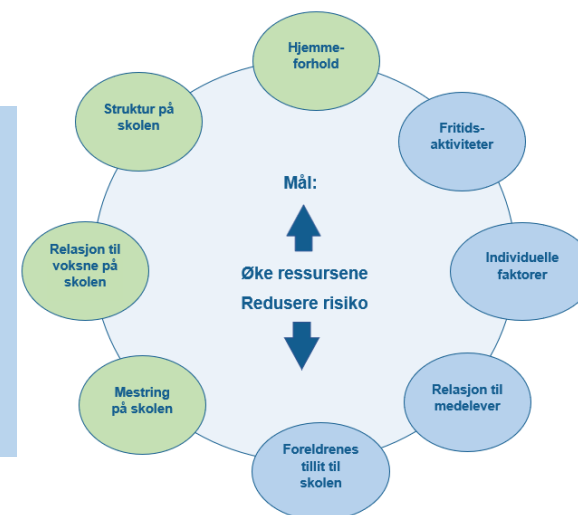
Hjemmeforhold

Fritidsaktiviteter

Individuelle faktorer

Relasjon til medelever

Foreldrenes tillit til skolen

Mestring på skolen

Relasjon til voksne på skolen

Struktur på skolen

Mål:

Øke ressursene

Redusere risiko